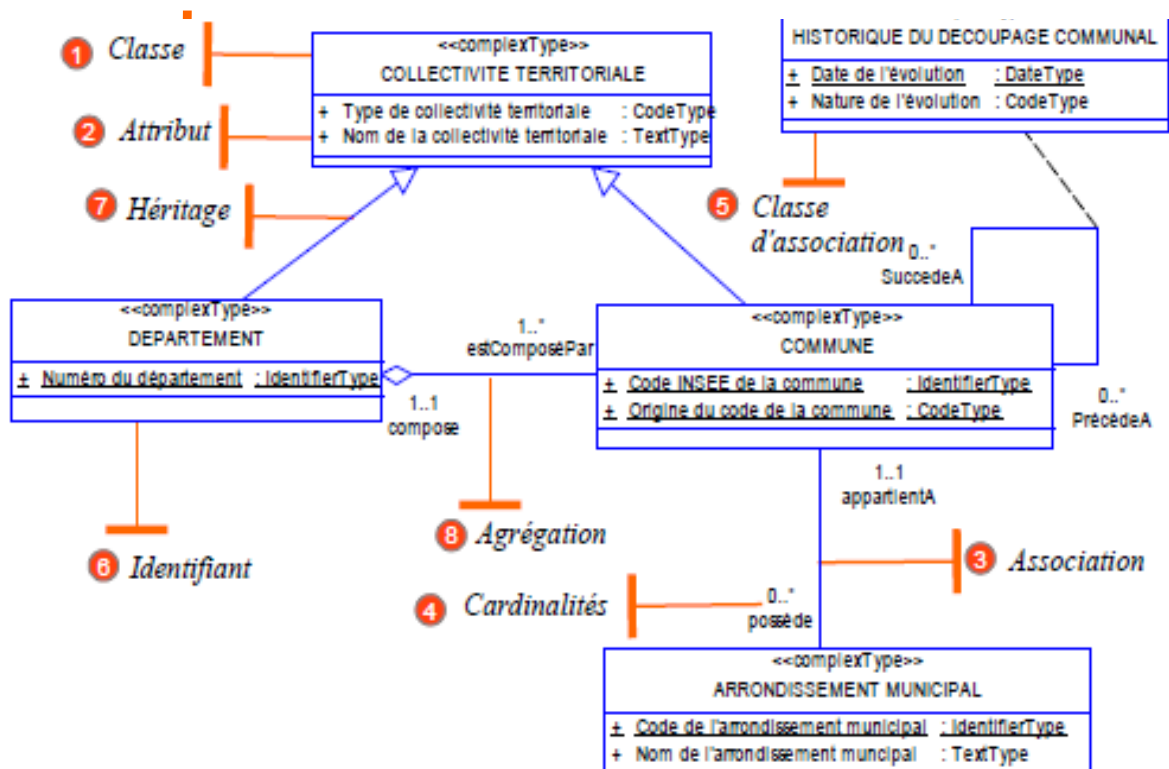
1 Classe

2 Attribut

7 Héritage

<<complexType>>
COLLECTIVITE TERRITORIALE
+ Type de collectivité territoriale : CodeType
+ Nom de la collectivité territoriale : TextType

HISTORIQUE DU DECOUPAGE COMMUNAL
+ Date de l'évolution : DateType
+ Nature de l'évolution : CodeType

5 Classe d'association

0..*
SuccedeA

<<complexType>>
DEPARTEMENT
+ Numéro du département : IdentifierType

1..*
estComposéPar

1..1
compose

<<complexType>>
COMMUNE
+ Code INSEE de la commune : IdentifierType
+ Origine du code de la commune : CodeType

0..*
PrécèdeA

1..1
appartientA

6 Identifiant

8 Agrégation

3 Association

4 Cardinalités

0..*
possède

<<complexType>>
ARRONDISSEMENT MUNICIPAL
+ Code de l'arrondissement municipal : IdentifierType
+ Nom de l'arrondissement muncipal : TextType